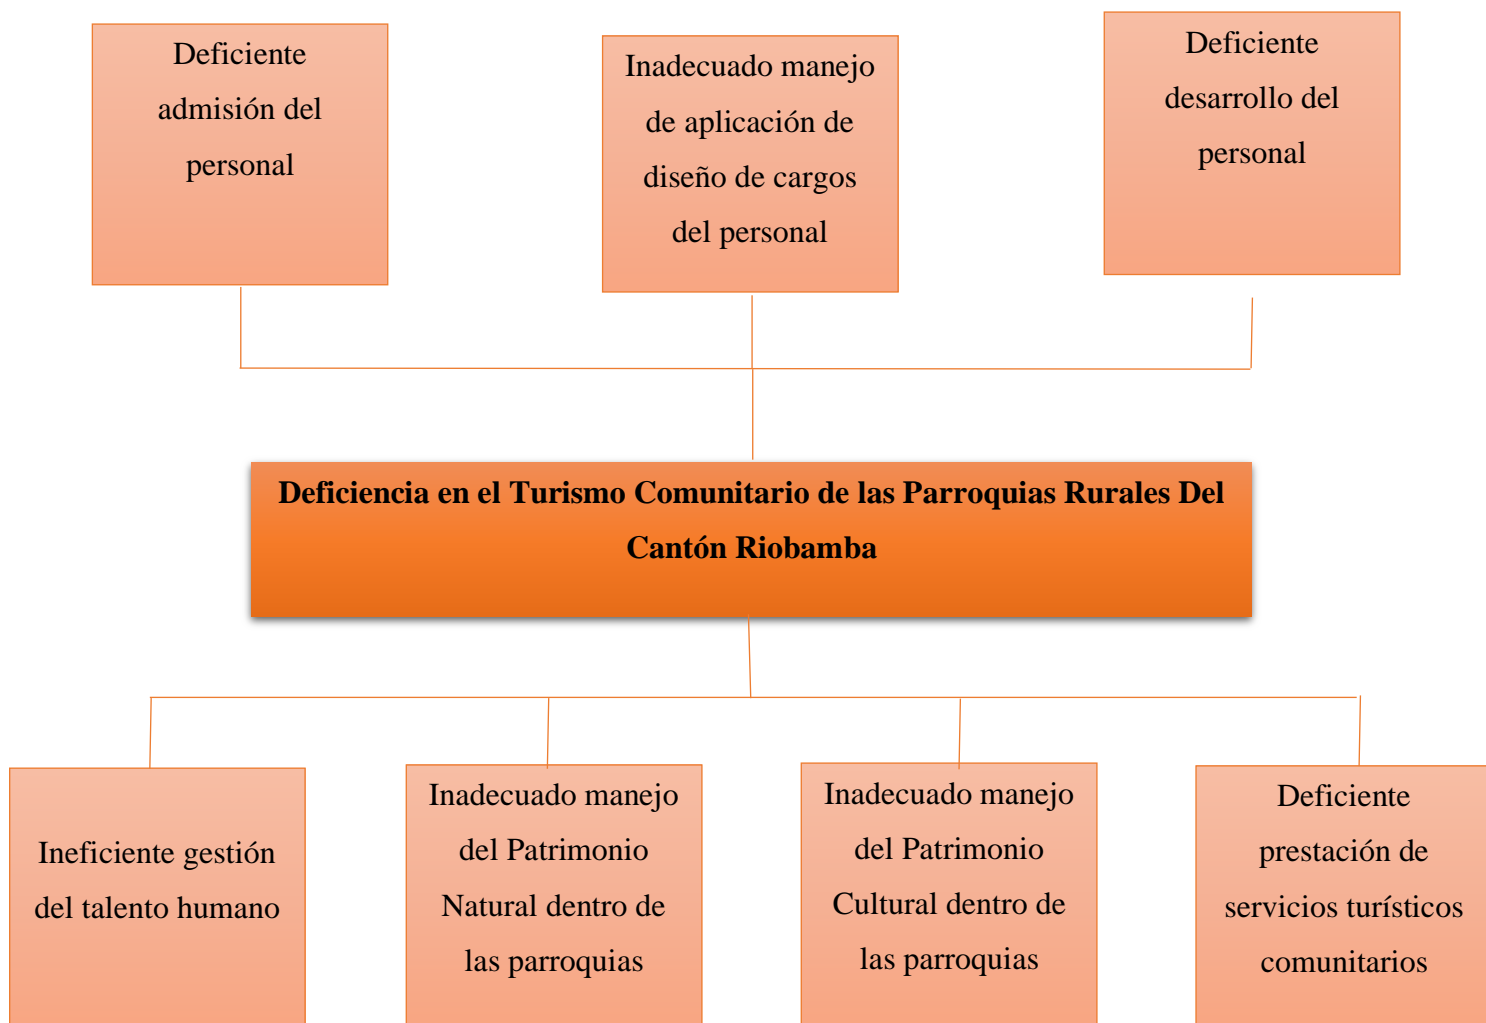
Deficiente admisión del personal

Inadecuado manejo de aplicación de diseño de cargos del personal

Deficiente desarrollo del personal

Deficiencia en el Turismo Comunitario de las Parroquias Rurales Del Cantón Riobamba

Ineficiente gestión del talento humano

Inadecuado manejo del Patrimonio Natural dentro de las parroquias

Inadecuado manejo del Patrimonio Cultural dentro de las parroquias

Deficiente prestación de servicios turísticos comunitarios